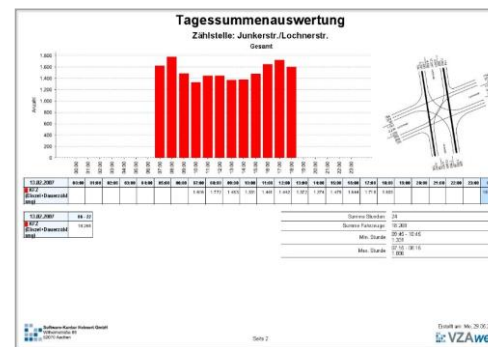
Tagessummenauswertung

Zählstelle: Junkerstr./Lochnerstr.

Gesamt

1.800
1.600
1.400
1.200
1.000
800
600
400
200
0

Anzahl

00:00 01:00 02:00 03:00 04:00 05:00 06:00 07:00 08:00 09:00 10:00 11:00 12:00 13:00 14:00 15:00 16:00 17:00 18:00 19:00 20:00 21:00 22:00 23:00

| 13.02.2007 | 00:00 | 01:00 | 02:00 | 03:00 | 04:00 | 05:00 | 06:00 | 07:00 | 08:00 | 09:00 | 10:00 | 11:00 | 12:00 | 13:00 | 14:00 | 15:00 | 16:00 | 17:00 | 18:00 | 19:00 | 20:00 | 21:00 | 22:00 | 23:00 |
|---|---|---|---|---|---|---|---|---|---|---|---|---|---|---|---|---|---|---|---|---|---|---|---|---|
| KFZ (Einzel+Dauerzählung) | | | | | | | | 1.608 | 1.770 | 1.493 | 1.330 | 1.398 | 1.442 | 1.372 | 1.376 | 1.476 | 1.646 | 1.718 | 1.600 | | | | | |

| 13.02.2007 | 06 - 20 |
|---|---|
| KFZ (Einzel+Dauerzählung) | 18.266 |

| Summe Stunden | 24 |
|---|---|
| Summe Fahrzeuge | 18.266 |
| Min. Stunde | 09:45 - 10:45 1.309 |
| Max. Stunde | 07:15 - 08:15 1.806 |

Software-Kontor Hobert GmbH
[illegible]

Seite 2

Erstellt am: Mo. 26.03.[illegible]

VZAwe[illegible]